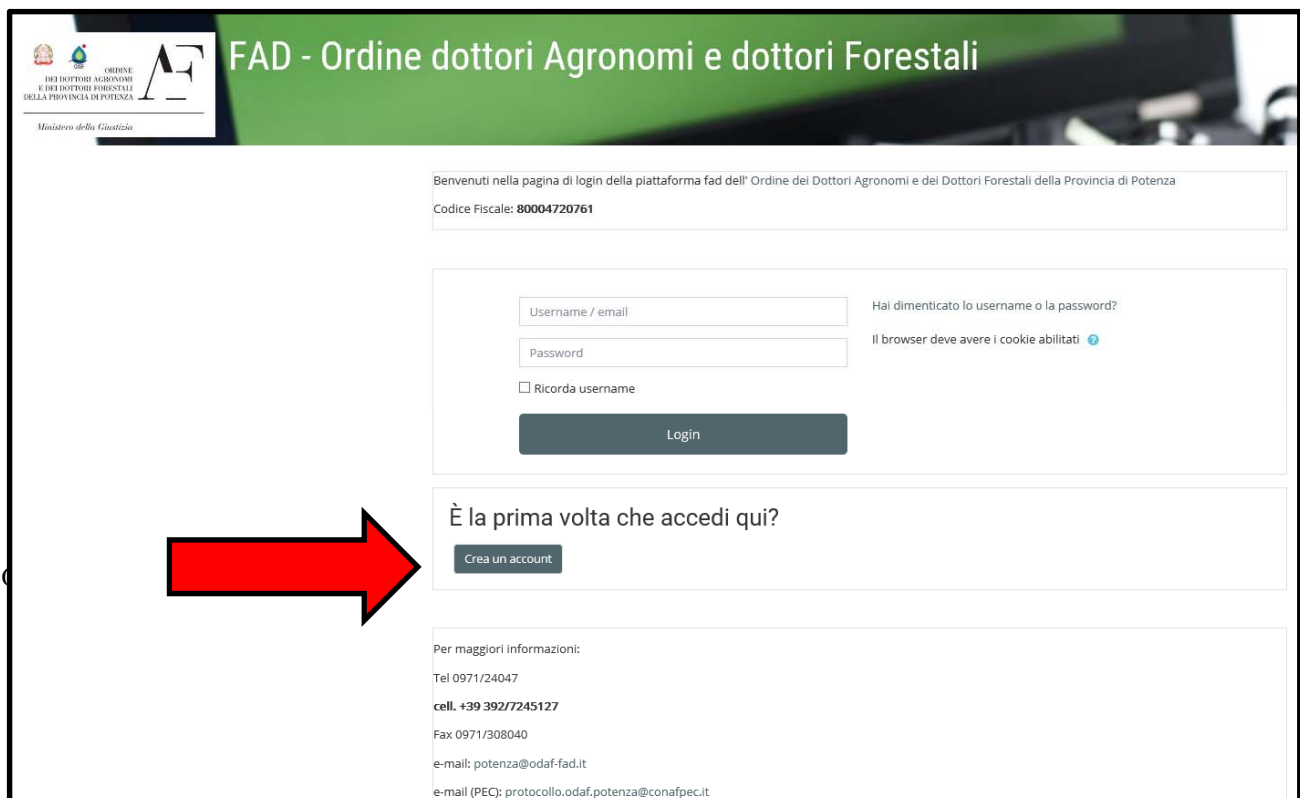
ORDINE DEI DOTTORI AGRONOMI E DEI DOTTORI FORESTALI DELLA PROVINCIA DI POTENZA

AF

Ministero della Giustizia

FAD - Ordine dottori Agronomi e dottori Forestali

Benvenuti nella pagina di login della piattaforma fad dell' Ordine dei Dottori Agronomi e dei Dottori Forestali della Provincia di Potenza

Codice Fiscale: 80004720761

Username / email

Password

Ricorda username

Login

Hai dimenticato lo username o la password?

Il browser deve avere i cookie abilitati

È la prima volta che accedi qui?

Crea un account

Per maggiori informazioni:

Tel 0971/24047

cell. +39 392/7245127

Fax 0971/308040

e-mail: potenza@odaf-fad.it

e-mail (PEC): protocollo.odaf.potenza@conafpec.it